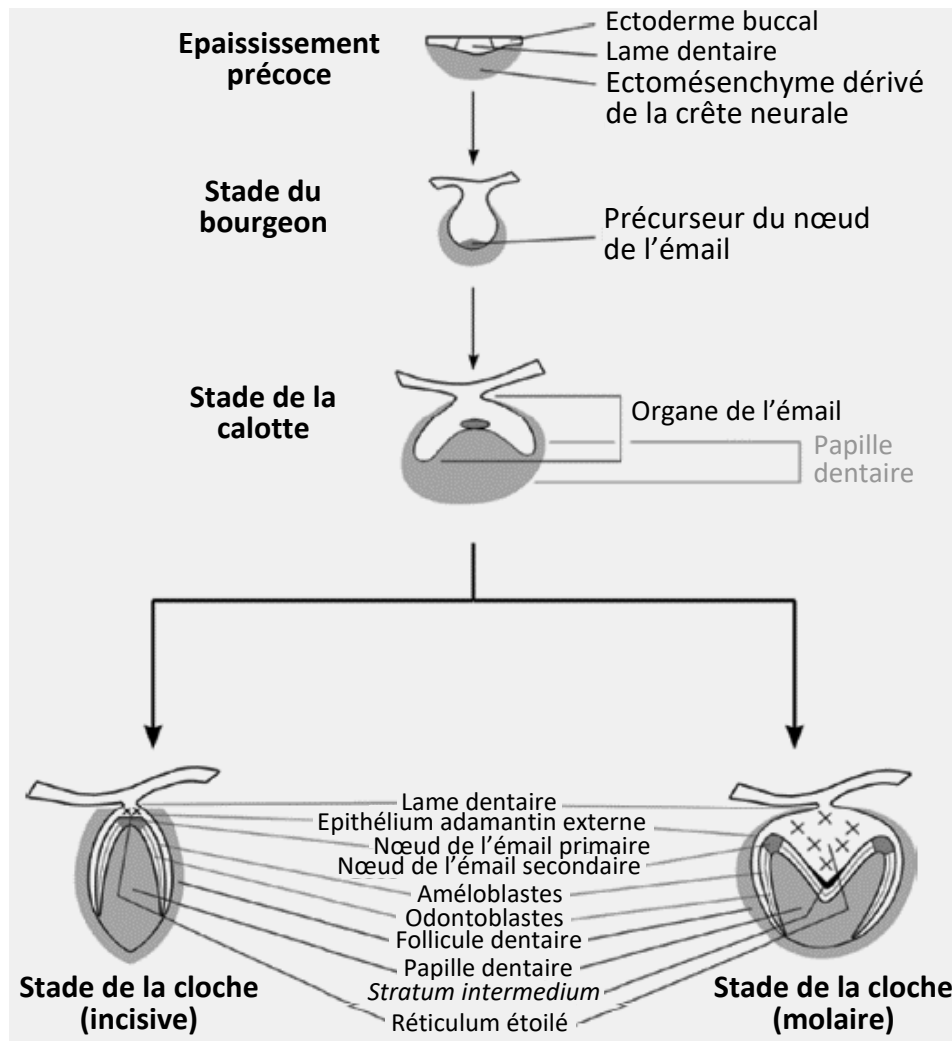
Epaississement précoce

Ectoderme buccal
Lame dentaire
Ectomésenchyme dérivé de la crête neurale

Stade du bourgeon

Précurseur du nœud de l'émail

Stade de la calotte

Organe de l'émail
Papille dentaire

Lame dentaire
Epithélium adamantin externe
Nœud de l'émail primaire
Nœud de l'émail secondaire
Améloblastes
Odontoblastes
Follicule dentaire
Papille dentaire
*Stratum intermedium*
Réticulum étoilé

Stade de la cloche (incisive)

Stade de la cloche (molaire)